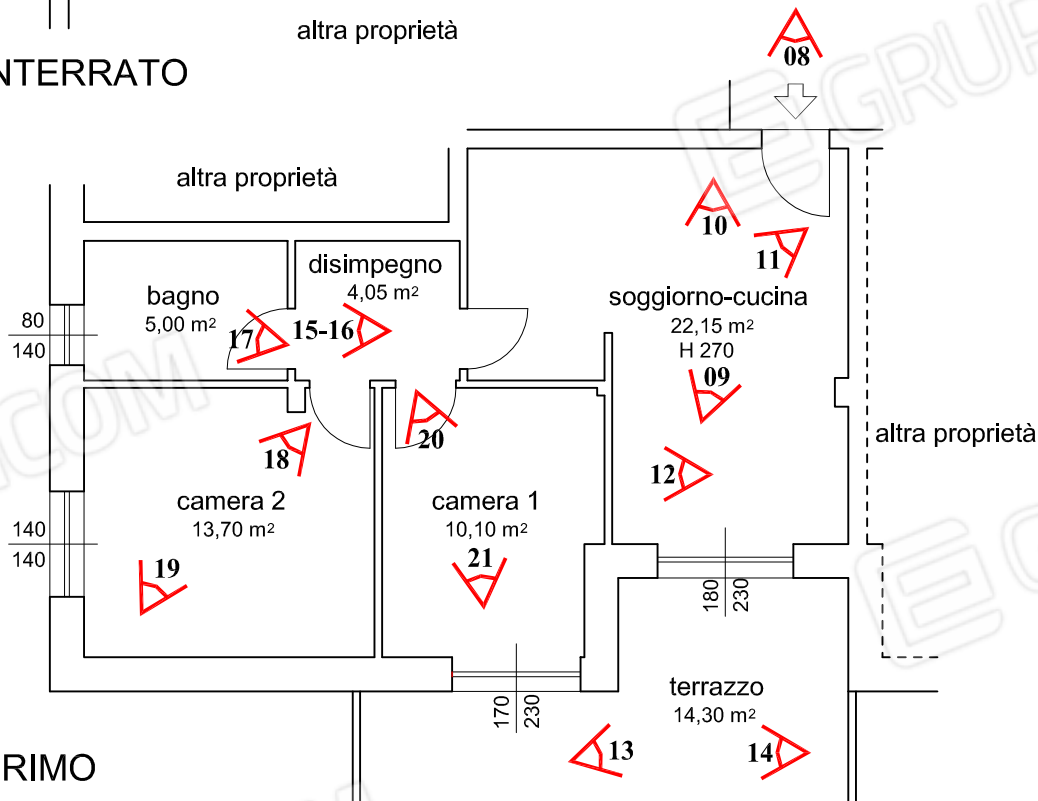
altra proprietà

NTERRATO

08

altra proprietà

disimpegno
4,05 m²

bagno
5,00 m²

80
140

17

15-16

10

11

soggiorno-cucina
22,15 m²
H 270

09

18

20

altra proprietà

12

camera 2
13,70 m²

camera 1
10,10 m²

140
140

19

21

180
230

terrazzo
14,30 m²

170
230

13

14

RIMO